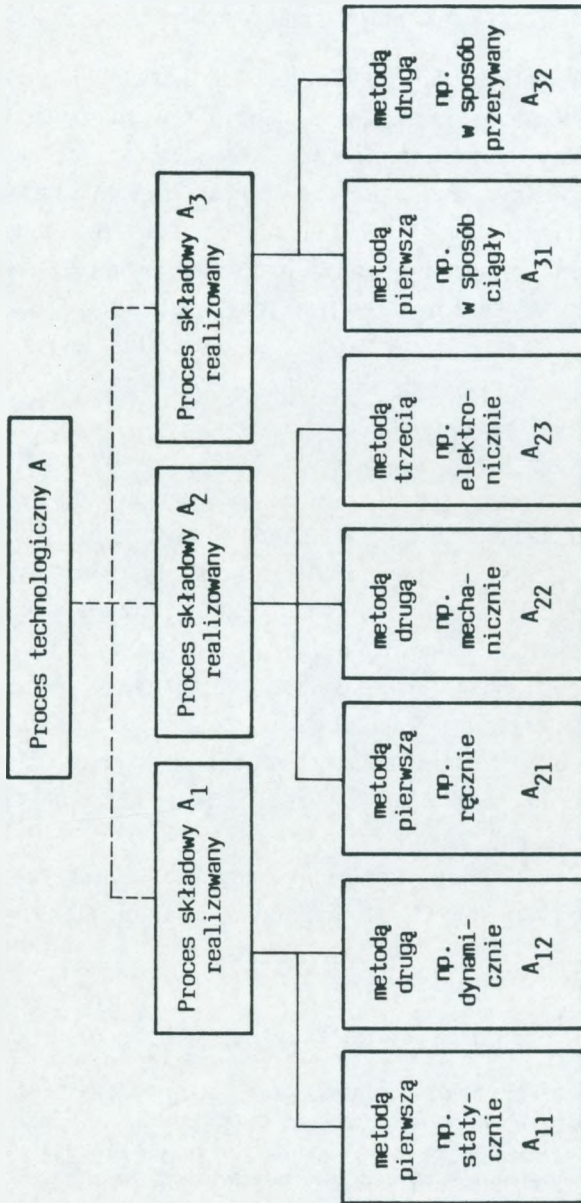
Proces technologiczny A

Proces składowy $A_1$ realizowany

Proces składowy $A_2$ realizowany

Proces składowy $A_3$ realizowany

metodą pierwszą np. statycznie $A_{11}$

metodą drugą np. dynamicznie $A_{12}$

metodą pierwszą np. ręcznie $A_{21}$

metodą drugą np. mechanicznie $A_{22}$

metodą trzecią np. elektronicznie $A_{23}$

metodą pierwszą np. w sposób ciągły $A_{31}$

metodą drugą np. w sposób przerywany $A_{32}$